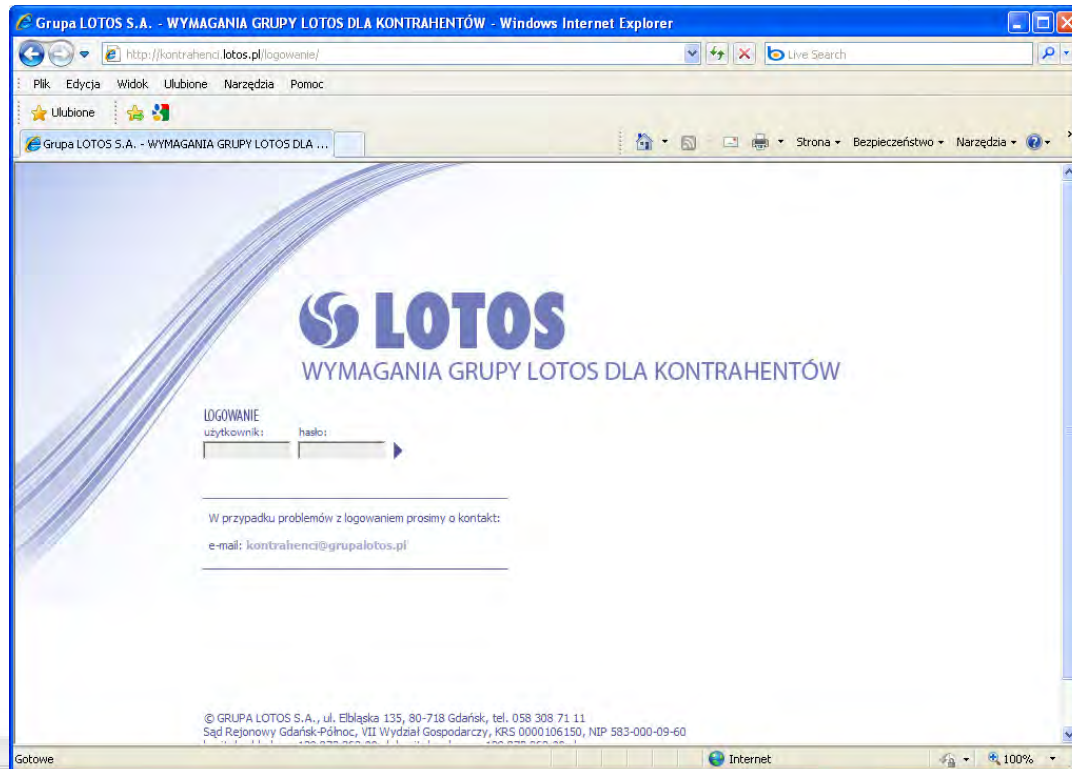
Grupa LOTOS S.A. - WYMAGANIA GRUPY LOTOS DLA KONTRAHENTÓW - Windows Internet Explorer

http://kontrahenci.lotos.pl/logowanie/

Live Search

Plik Edycja Widok Ulubione Narzędzia Pomoc

Ulubione

Grupa LOTOS S.A. - WYMAGANIA GRUPY LOTOS DLA ...

Strona Bezpieczeństwo Narzędzia

LOTOS

WYMAGANIA GRUPY LOTOS DLA KONTRAHENTÓW

LOGOWANIE

użytkownik: hasło:

W przypadku problemów z logowaniem prosimy o kontakt:

e-mail: kontrahenci@grupalotos.pl

© GRUPA LOTOS S.A., ul. Elbląska 135, 80-718 Gdańsk, tel. 058 308 71 11

Sąd Rejonowy Gdańsk-Północ, VII Wydział Gospodarczy, KRS 0000106150, NIP 583-000-09-60

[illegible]

Gotowe

Internet

100%